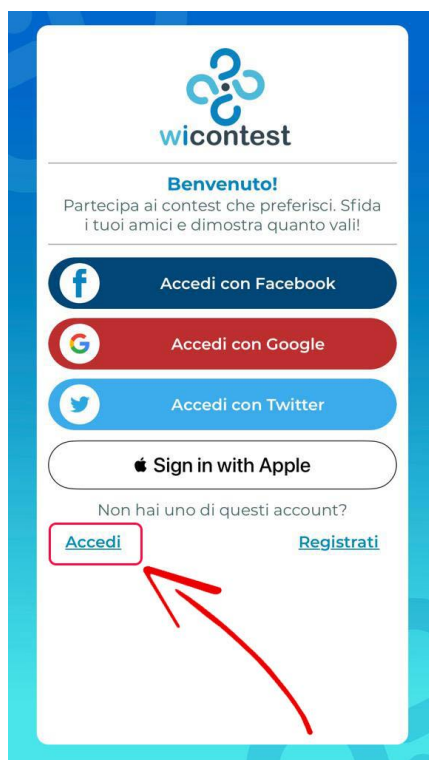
wicontest

Benvenuto!
Partecipa ai contest che preferisci. Sfida i tuoi amici e dimostra quanto vali!

Accedi con Facebook

Accedi con Google

Accedi con Twitter

Sign in with Apple

Non hai uno di questi account?

Accedi

Registrati